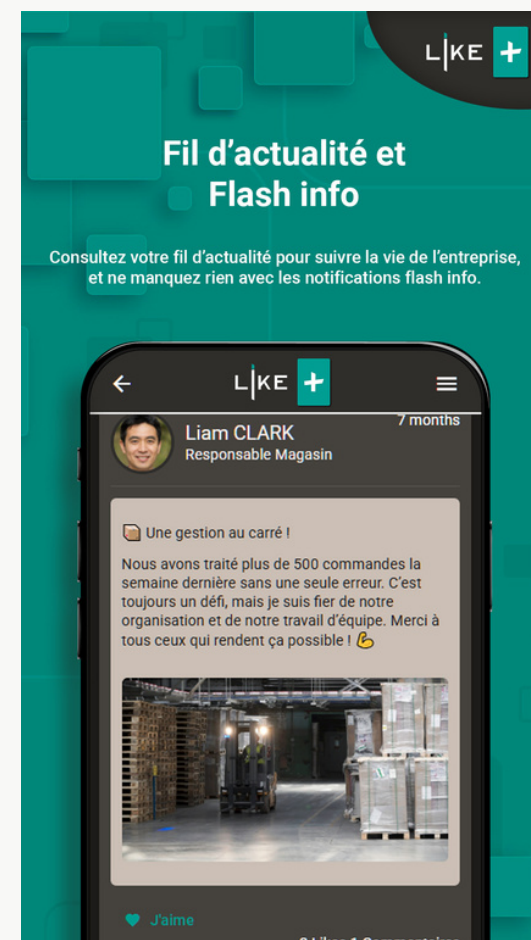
L|KE +

Fil d’actualité et Flash info

Consultez votre fil d’actualité pour suivre la vie de l’entreprise, et ne manquez rien avec les notifications flash info.

L|KE +

7 months

Liam CLARK
Responsable Magasin

📦 Une gestion au carré !

Nous avons traité plus de 500 commandes la semaine dernière sans une seule erreur. C’est toujours un défi, mais je suis fier de notre organisation et de notre travail d’équipe. Merci à tous ceux qui rendent ça possible ! 💪

♥ J'aime

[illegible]